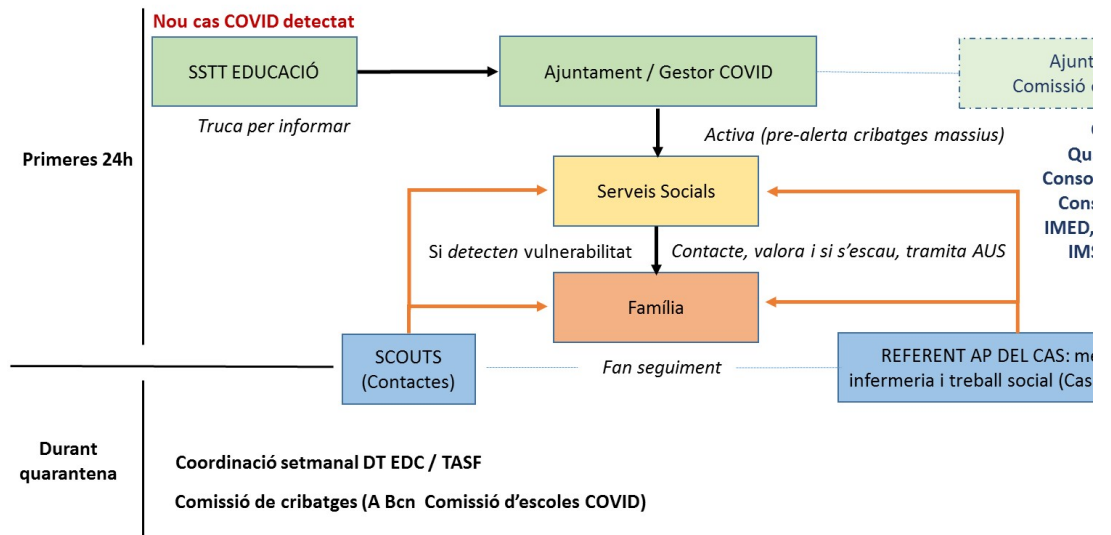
Nou cas COVID detectat

SSTT EDUCACIÓ

Ajuntament / Gestor COVID

Ajunt
Comissió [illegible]

Truca per informar

Activa (pre-alerta cribatges massius)

Primeres 24h

Serveis Socials

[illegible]
Qu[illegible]
Conso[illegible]
Cons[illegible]
IMED,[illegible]
IMS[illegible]

Si detecten vulnerabilitat

Contacte, valora i si s'escau, tramita AUS

Família

SCOUTS
(Contactes)

Fan seguiment

REFERENT AP DEL CAS: me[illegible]
infermeria i treball social (Cas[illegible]

Durant quarantena

Coordinació setmanal DT EDC / TASF

Comissió de cribatges (A Bcn Comissió d'escoles COVID)